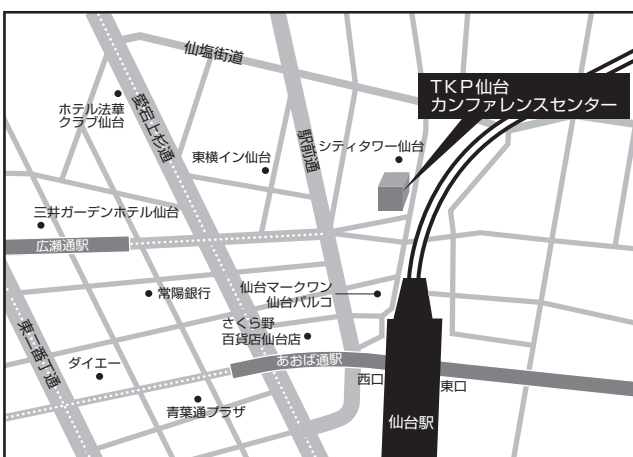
仙塩街道

TKP仙台
カンファレンスセンター

ホテル法華
クラブ仙台

愛宕上杉通

東横イン仙台

駅前通

シティタワー仙台

三井ガーデンホテル仙台

広瀬通駅

常陽銀行

仙台マークワン
仙台パルコ

さくら野
百貨店仙台店

東二番丁通

ダイエー

あおば通駅

西口

東口

青葉通プラザ

仙台駅